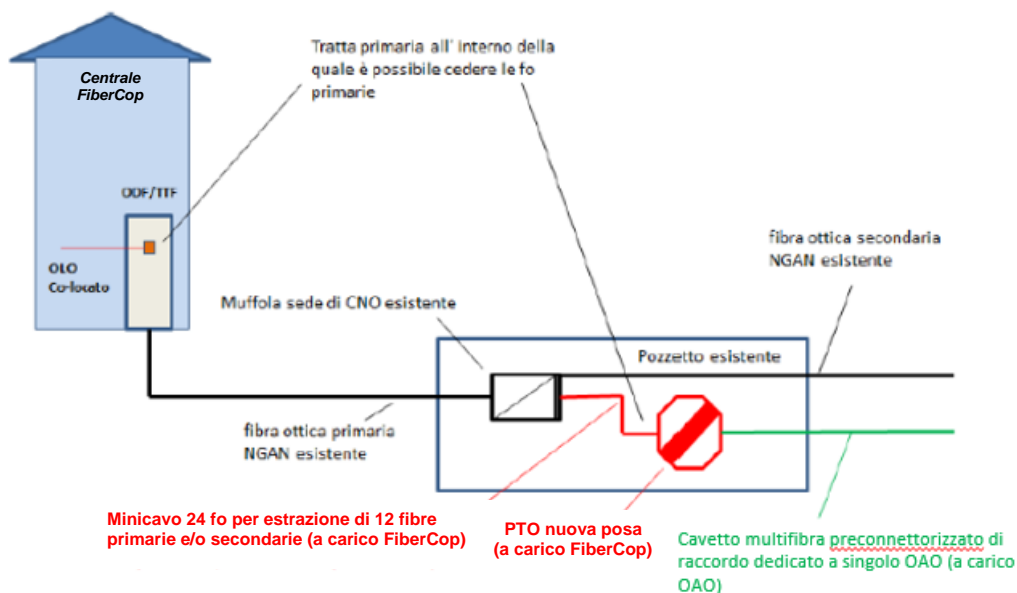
Centrale FiberCop

Tratta primaria all' interno della quale è possibile cedere le fo primarie

ODF/TTF

OLO Co-locato

fibra ottica secondaria NGAN esistente

Muffola sede di CNO esistente

Pozzetto esistente

fibra ottica primaria NGAN esistente

Minicavo 24 fo per estrazione di 12 fibre primarie e/o secondarie (a carico FiberCop)

PTO nuova posa (a carico FiberCop)

Cavetto multifibra preconnettorizzato di raccordo dedicato a singolo OAO (a carico OAO)